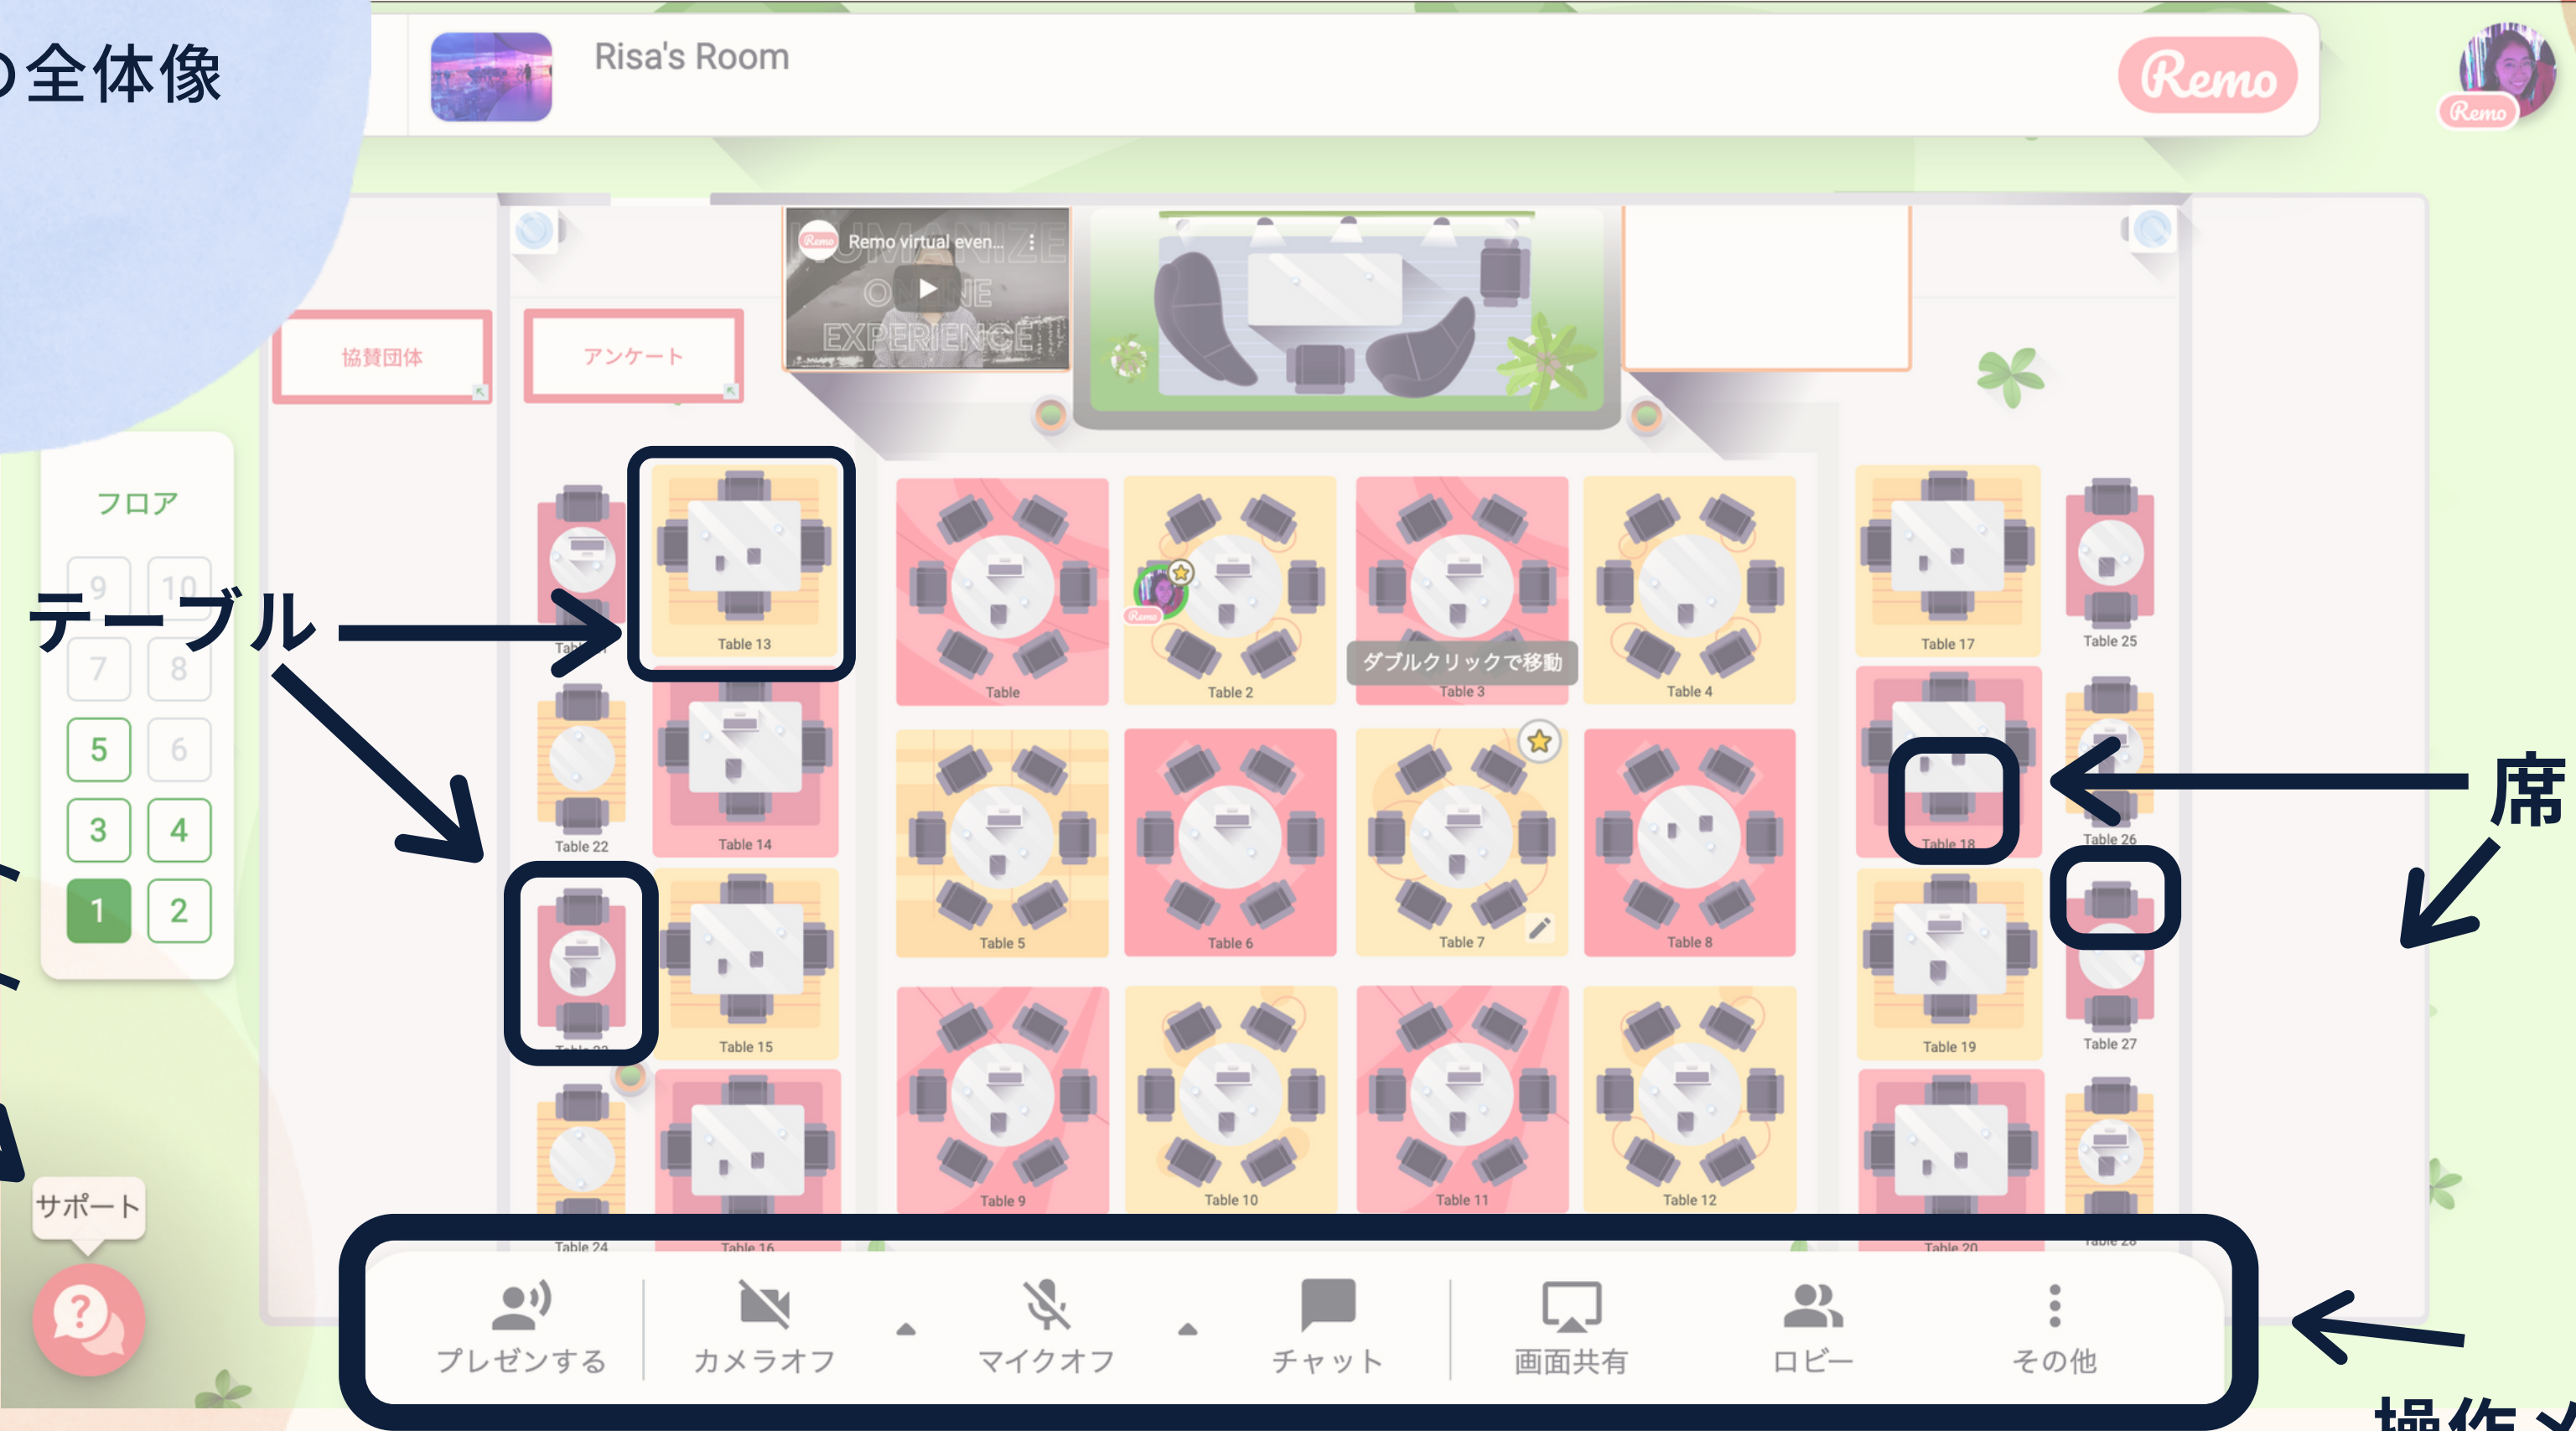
の全体像

Risa's Room

Remo

Remo

Remo virtual even...

協賛団体

アンケート

フロア

9 10
7 8
5 6
3 4
1 2

テーブル

席

Table 13
Table
Table 2
Table 3
ダブルクリックで移動
Table 4
Table 17
Table 25
Table 22
Table 14
Table 5
Table 6
Table 7
Table 8
Table 18
Table 26
Table 15
Table 19
Table 27
Table 9
Table 10
Table 11
Table 12
Table 24
Table 16
Table 20

サポート

プレゼンする
カメラオフ
マイクオフ
チャット
画面共有
ロビー
その他

操作